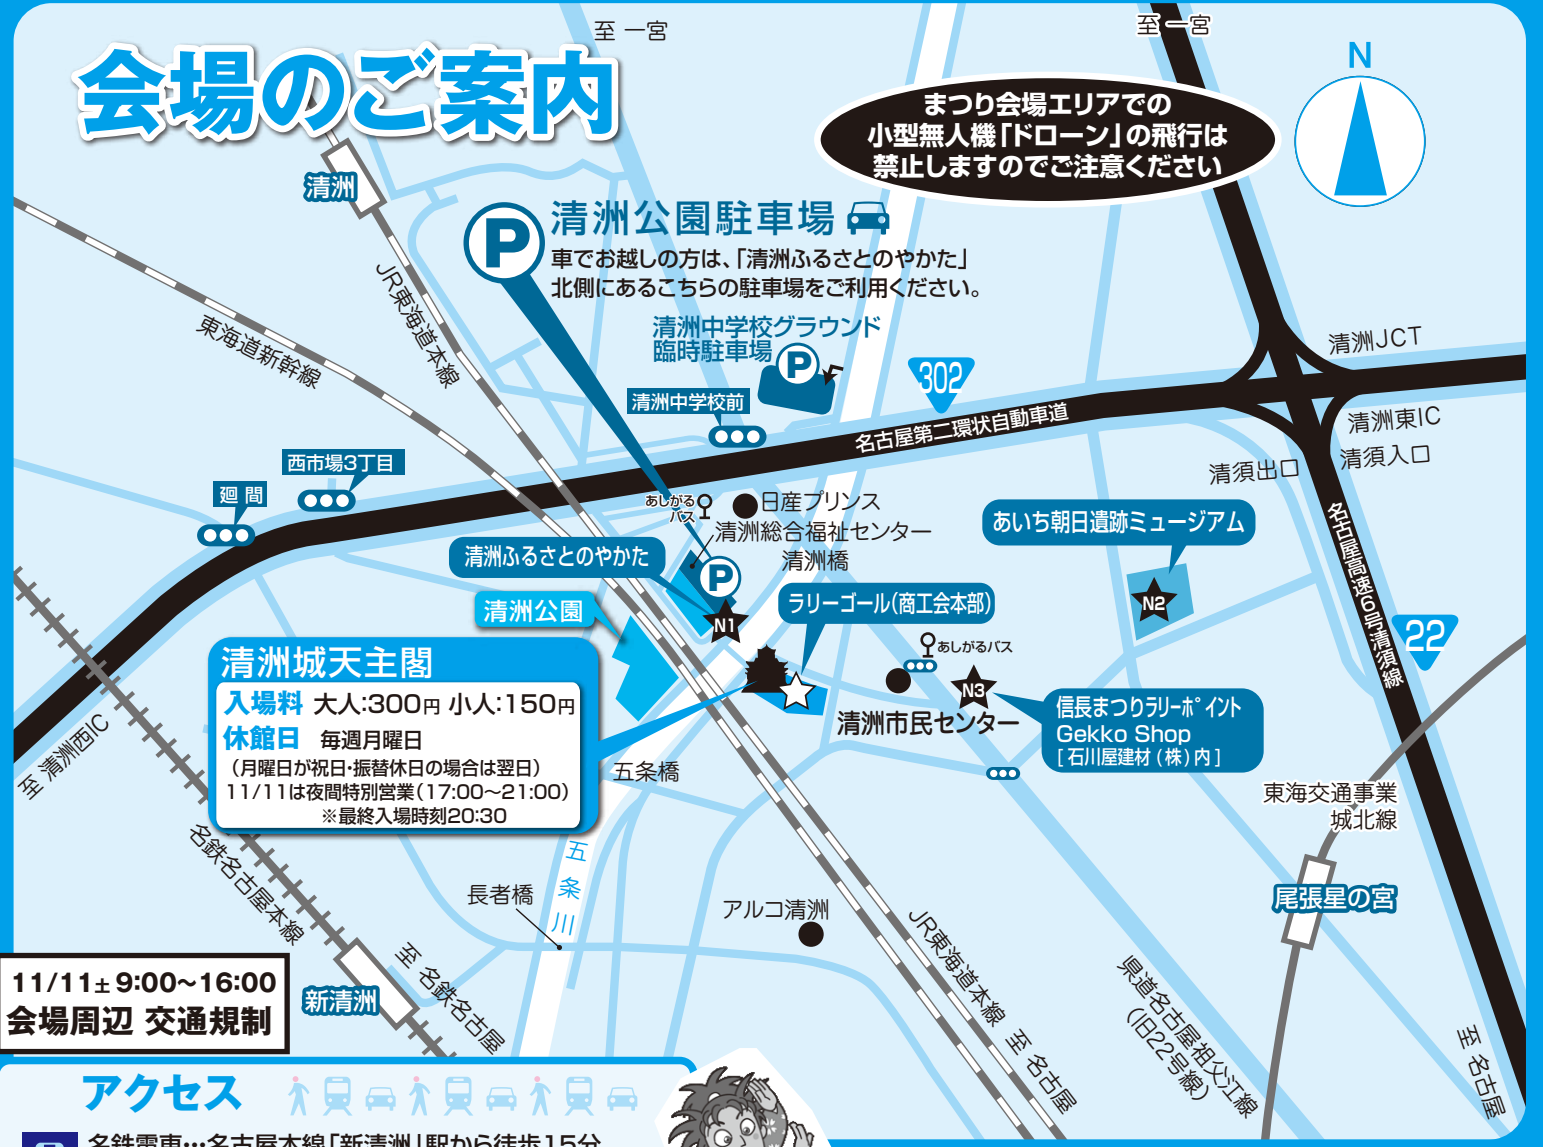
会場のご案内

至 一宮

至 一宮

N

まつり会場エリアでの
小型無人機「ドローン」の飛行は
禁止しますのでご注意ください

清洲

清洲公園駐車場
車でお越しの方は、「清洲ふるさとのやかた」北側にあるこちらの駐車場をご利用ください。

JR東海道本線

東海道新幹線

清洲中学校グラウンド
臨時駐車場

302

清洲JCT

清洲中学校前

名古屋第二環状自動車道

清洲東IC

清須入口

清須出口

西市場3丁目

廻間

あしがるバス

日産プリンス

清洲総合福祉センター

清洲橋

あいち朝日遺跡ミュージアム

清洲ふるさとのやかた

名古屋高速6号清須線

清洲公園

N1

ラリーゴール(商工会本部)

N2

22

あしがるバス

N3

清洲城天主閣
入場料 大人:300円 小人:150円
休館日 毎週月曜日
(月曜日が祝日・振替休日の場合は翌日)
11/11は夜間特別営業(17:00~21:00)
※最終入場時刻20:30

清洲市民センター

信長まつりラリーポイント
Gekko Shop
[石川屋建材(株)内]

至 清洲西IC

五条橋

東海交通事業
城北線

五条川

名鉄名古屋本線

長者橋

アルコ清洲

尾張星の宮

JR東海道本線 至 名古屋

県道名古屋祖父江線
(旧22号線)

至 名鉄名古屋

至 名古屋

11/11土 9:00~16:00
会場周辺 交通規制

新清洲

アクセス

名鉄電車…名古屋本線「新清洲」駅から徒歩15分